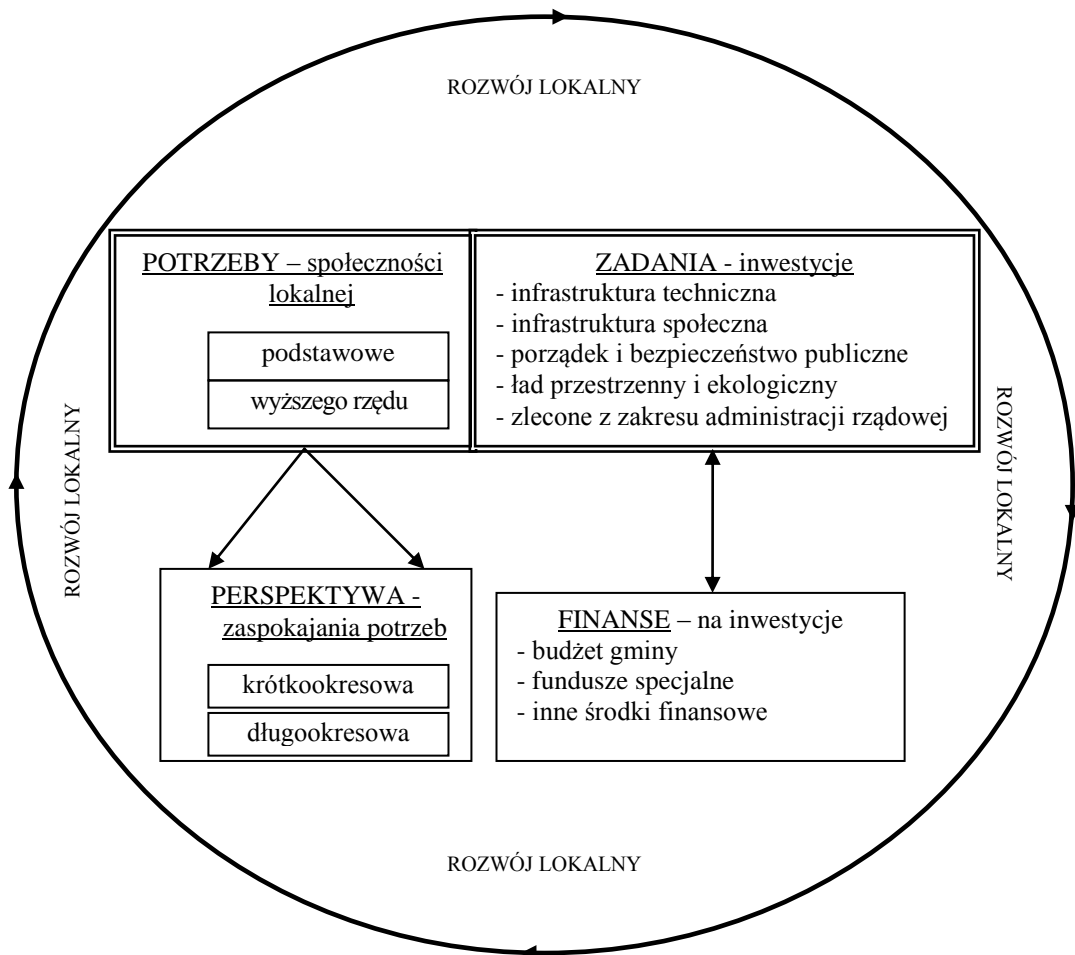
ROZWÓJ LOKALNY

ROZWÓJ LOKALNY

POTRZEBY – społeczności lokalnej

podstawowe

wyższego rzędu

ZADANIA - inwestycje
- infrastruktura techniczna
- infrastruktura społeczna
- porządek i bezpieczeństwo publiczne
- ład przestrzenny i ekologiczny
- zlecone z zakresu administracji rządowej

ROZWÓJ LOKALNY

PERSPEKTYWA - zaspokajania potrzeb

krótkookresowa

długookresowa

FINANSE – na inwestycje
- budżet gminy
- fundusze specjalne
- inne środki finansowe

ROZWÓJ LOKALNY